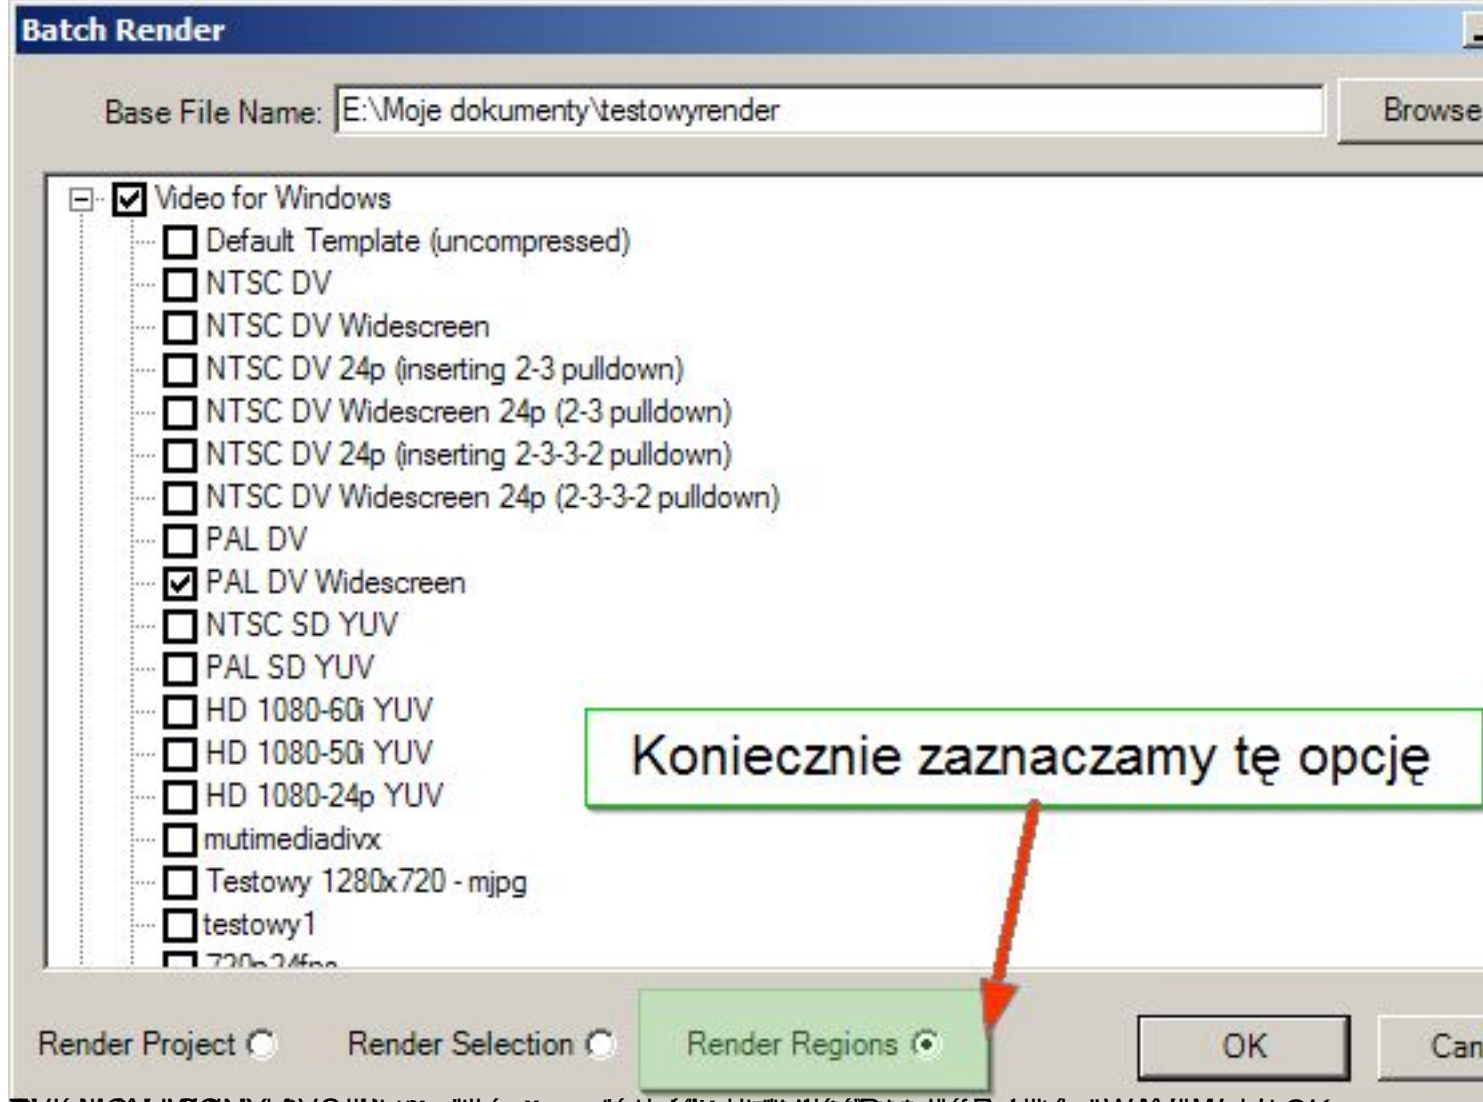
Batch Render

Base File Name: E:\Moje dokumenty\testowyrender

Browse

Video for Windows
Default Template (uncompressed)
NTSC DV
NTSC DV Widescreen
NTSC DV 24p (inserting 2-3 pulldown)
NTSC DV Widescreen 24p (2-3 pulldown)
NTSC DV 24p (inserting 2-3-3-2 pulldown)
NTSC DV Widescreen 24p (2-3-3-2 pulldown)
PAL DV
PAL DV Widescreen
NTSC SD YUV
PAL SD YUV
HD 1080-60i YUV
HD 1080-50i YUV
HD 1080-24p YUV
mutimediadivx
Testowy 1280x720 - mjpg
testowy1
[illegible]

Koniecznie zaznaczamy tę opcję

Render Project

Render Selection

Render Regions

OK

Can

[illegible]